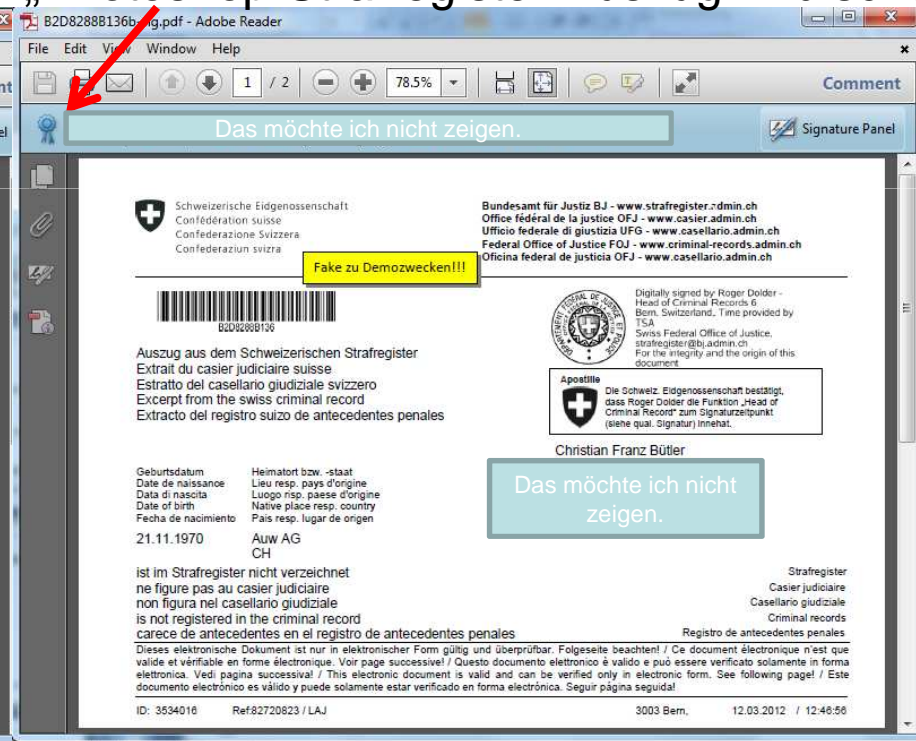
B2D8288B136b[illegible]g.pdf - Adobe Reader

File Edit View Window Help

1 / 2 78.5% Comment

Das möchte ich nicht zeigen. Signature Panel

Schweizerische Eidgenossenschaft
Confédération suisse
Confederazione Svizzera
Confederaziun svizra

Bundesamt für Justiz BJ - www.strafregister.admin.ch
Office fédéral de la justice OFJ - www.casier.admin.ch
Ufficio federale di giustizia UFG - www.casellario.admin.ch
Federal Office of Justice FOJ - www.criminal-records.admin.ch
Oficina federal de justicia OFJ - www.casellario.admin.ch

Fake zu Demozwecken!!!

B2D8288B136

Digitally signed by: Roger Dolder - Head of Criminal Records 6 Bern, Switzerland, Time provided by TSA Swiss Federal Office of Justice, strafregister@bj.admin.ch For the integrity and the origin of this document

Apostille
Die Schweiz. Eidgenossenschaft bestätigt, dass Roger Dolder die Funktion „Head of Criminal Record" zum Signaturzeitpunkt (siehe qual. Signatur) innehat.

Auszug aus dem Schweizerischen Strafregister
Extrait du casier judiciaire suisse
Estratto del casellario giudiziale svizzero
Excerpt from the swiss criminal record
Extracto del registro suizo de antecedentes penales

Christian Franz Bütler

Das möchte ich nicht zeigen.

Geburtsdatum
Date de naissance
Data di nascita
Date of birth
Fecha de nacimiento

Heimatort bzw. -staat
Lieu resp. pays d'origine
Luogo risp. paese d'origine
Native place resp. country
Pais resp. lugar de origen

21.11.1970 Auw AG
CH

ist im Strafregister nicht verzeichnet
ne figure pas au casier judiciaire
non figura nel casellario giudiziale
is not registered in the criminal record
carece de antecedentes en el registro de antecedentes penales

Strafregister
Casier judiciaire
Casellario giudiziale
Criminal records
Registro de antecedentes penales

Dieses elektronische Dokument ist nur in elektronischer Form gültig und überprüfbar. Folgeseite beachten! / Ce document électronique n'est que valide et vérifiable en forme électronique. Voir page successive! / Questo documento elettronico è valido e può essere verificato solamente in forma elettronica. Vedi pagina successiva! / This electronic document is valid and can be verified only in electronic form. See following page! / Este documento electrónico es válido y puede solamente estar verificado en forma electrónica. Seguir página seguida!

ID: 3534016 Ref:82720823 / LAJ 3003 Bern, 12.03.2012 / 12:46:56